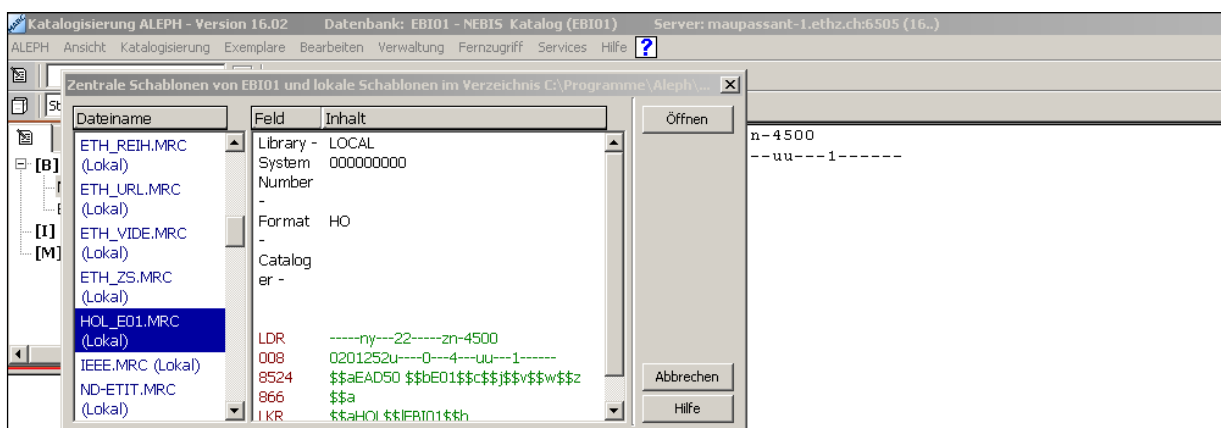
Katalogisierung ALEPH - Version 16.02 Datenbank: EBI01 - NEBIS Katalog (EBI01) Server: maupassant-1.ethz.ch:6505 (16..)

ALEPH Ansicht Katalogisierung Exemplare Bearbeiten Verwaltung Fernzugriff Services Hilfe ?

Zentrale Schablonen von EBI01 und lokale Schablonen im Verzeichnis C:\Programme\Aleph\...

| Dateiname |
|---|
| ETH_REIH.MRC (Lokal) |
| ETH_URL.MRC (Lokal) |
| ETH_VIDE.MRC (Lokal) |
| ETH_ZS.MRC (Lokal) |
| HOL_E01.MRC (Lokal) |
| IEEE.MRC (Lokal) |
| ND-ETIT.MRC (Lokal) |

| Feld | Inhalt |
|---|---|
| Library - | LOCAL |
| System Number - | 000000000 |
| Format - | HO |
| Catalog er - | |
| LDR | -----ny---22-----zn-4500 |
| 008 | 0201252u----0---4---uu---1------ |
| 8524 | $$aEAD50 $$bE01$$c$$j$$v$$w$$z |
| 866 | $$a |
| LKR | $$aHOL$$lEBI01$$b |

Öffnen

Abbrechen

Hilfe

[B]
[I]
[M]

n-4500
--uu---1------